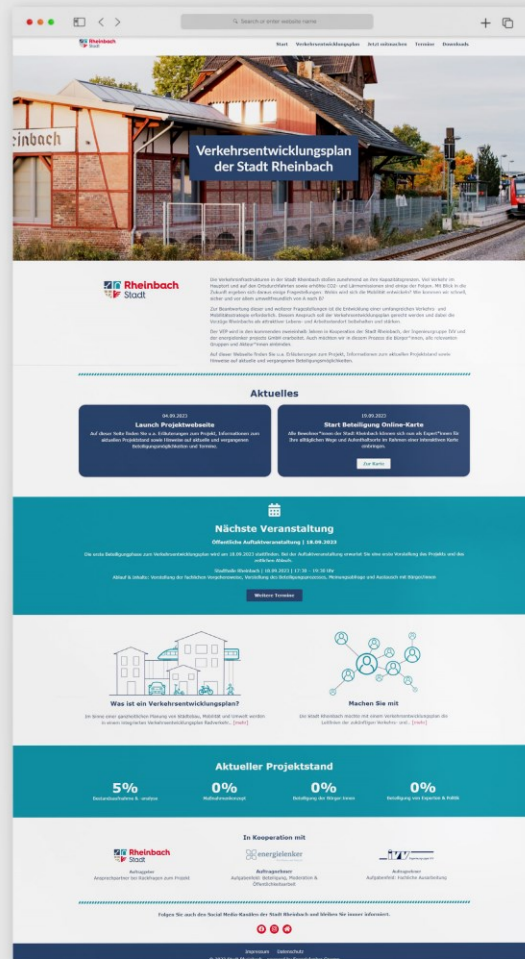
Search or enter website name

Rheinbach Stadt

Start Verkehrsentwicklungsplan Jetzt mitmachen Termine Downloads

Verkehrsentwicklungsplan der Stadt Rheinbach

Rheinbach Stadt

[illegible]

Aktuelles

04.09.2023
Launch Projektwebseite
Auf dieser Seite finden Sie u.a. Erläuterungen zum Projekt, Informationen zum aktuellen Projektstand sowie Hinweise auf aktuelle und vergangene Beteiligungsmöglichkeiten und Termine.

19.09.2023
Start Beteiligung Online-Karte
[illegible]
Zur Karte

Nächste Veranstaltung
Öffentliche Auftaktveranstaltung | 18.09.2023

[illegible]

Weitere Termine

Was ist ein Verkehrsentwicklungsplan?
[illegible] [mehr]

Machen Sie mit
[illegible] [mehr]

Aktueller Projektstand

5%
Bestandsaufnahme & -analyse

0%
Maßnahmenkonzept

0%
Beteiligung der Bürger:innen

0%
Beteiligung von Experten & Politik

In Kooperation mit

Rheinbach Stadt
Auftraggeber
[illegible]

energielenker
Auftragnehmer
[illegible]

IVV
Auftragnehmer
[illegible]

Folgen Sie auch den Social-Media-Kanälen der Stadt Rheinbach und bleiben Sie immer informiert.

Impressum Datenschutz
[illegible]